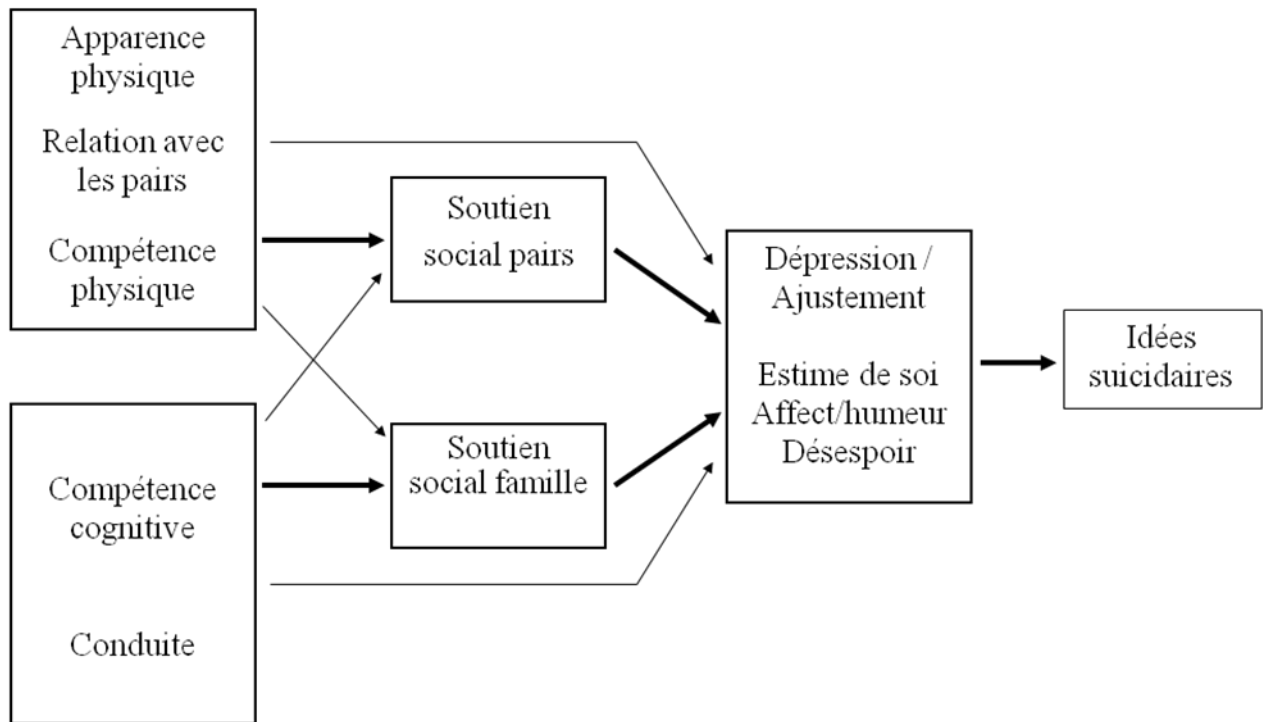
Apparence physique

Relation avec les pairs

Compétence physique

Compétence cognitive

Conduite

Soutien social pairs

Soutien social famille

Dépression / Ajustement

Estime de soi
Affect/humeur
Désespoir

Idées suicidaires